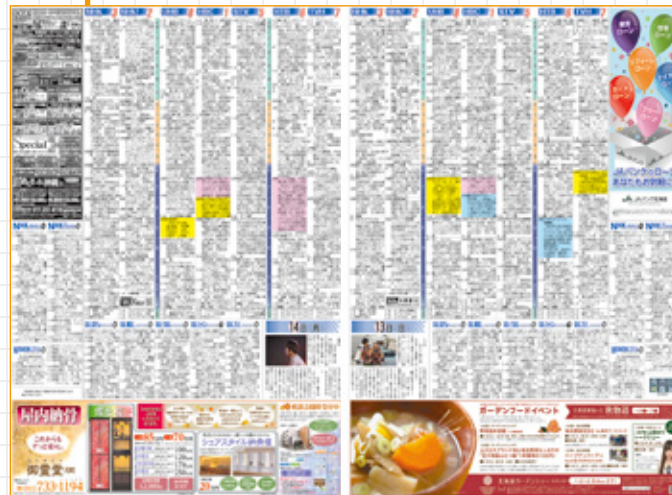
Special

14日

13日

屋内納骨

これからもずっと一緒に

御霊堂

733-1194

シェアスタイル

ガーデンフードイベント

JAバンクのローン

住宅ローン

マイカーローン

教育ローン

リフォームローン

あなたもお気軽に